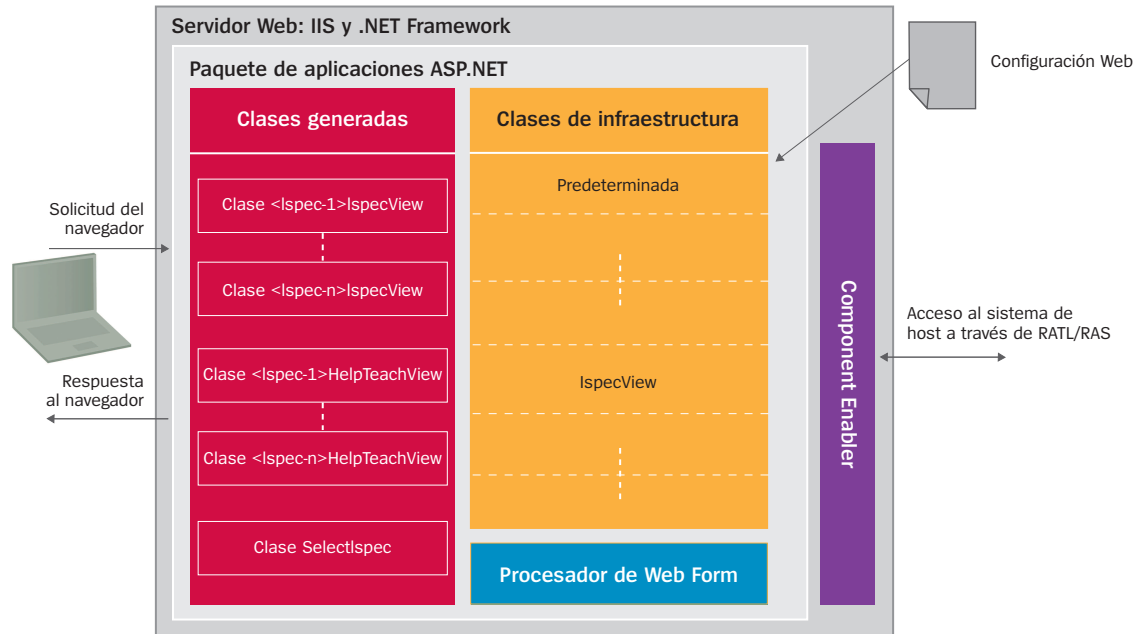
Servidor Web: IIS y .NET Framework

Paquete de aplicaciones ASP.NET

Configuración Web

Clases generadas

Clase <Ispec-1>IspecView

Clase <Ispec-n>IspecView

Clase <Ispec-1>HelpTeachView

Clase <Ispec-n>HelpTeachView

Clase SelectIspec

Clases de infraestructura

Predeterminada

IspecView

Procesador de Web Form

Component Enabler

Solicitud del navegador

Respuesta al navegador

Acceso al sistema de host a través de RATL/RAS